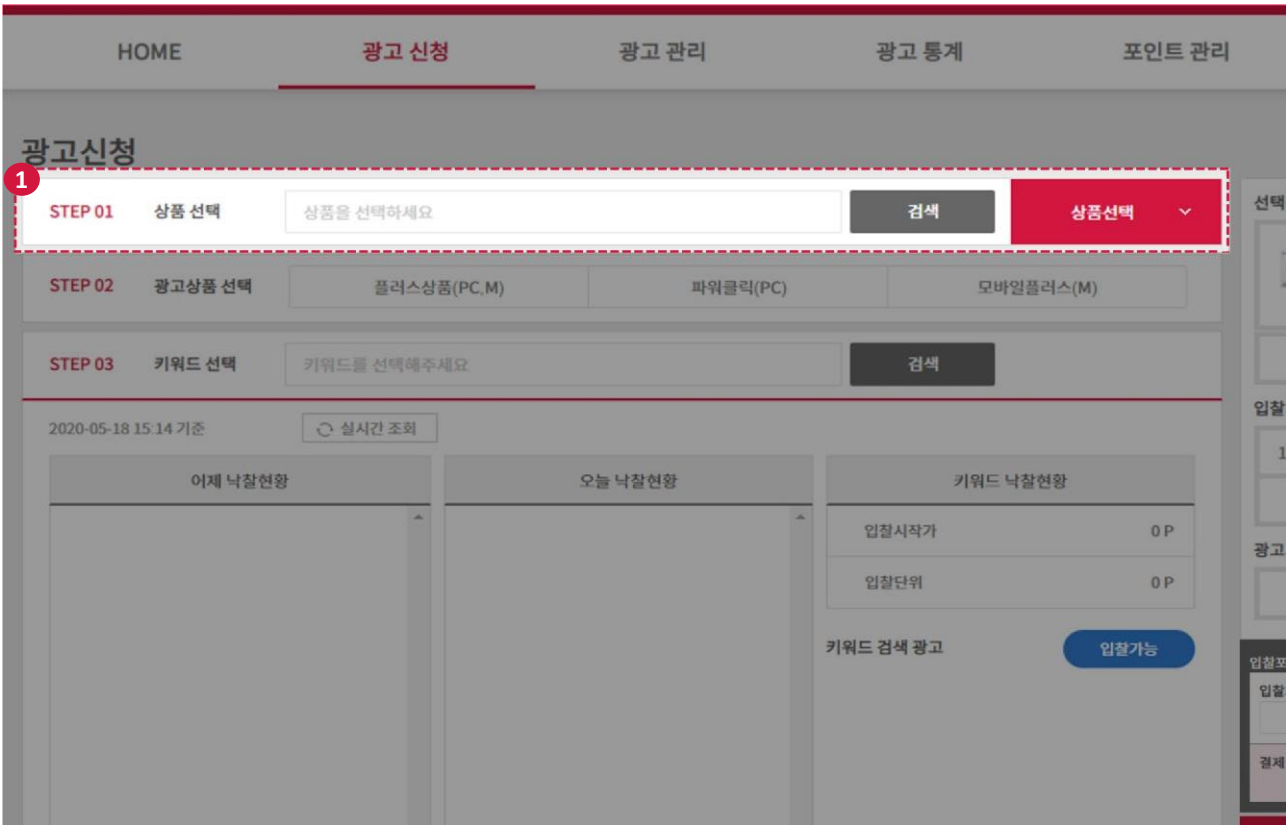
HOME 광고 신청 광고 관리 광고 통계 포인트 관리

광고신청

1

STEP 01 상품 선택 상품을 선택하세요 검색 상품선택

STEP 02 광고상품 선택 플러스상품(PC,M) 파워클릭(PC) 모바일플러스(M)

STEP 03 키워드 선택 키워드를 선택해주세요 검색

2020-05-18 15:14 기준 실시간 조회

이제 낙찰현황

오늘 낙찰현황

키워드 낙찰현황

| 입찰시작가 | 0 P |
|---|---|
| 입찰단위 | 0 P |

키워드 검색 광고 입찰가능

선택

입찰

1

광고

입찰포

입찰

결제